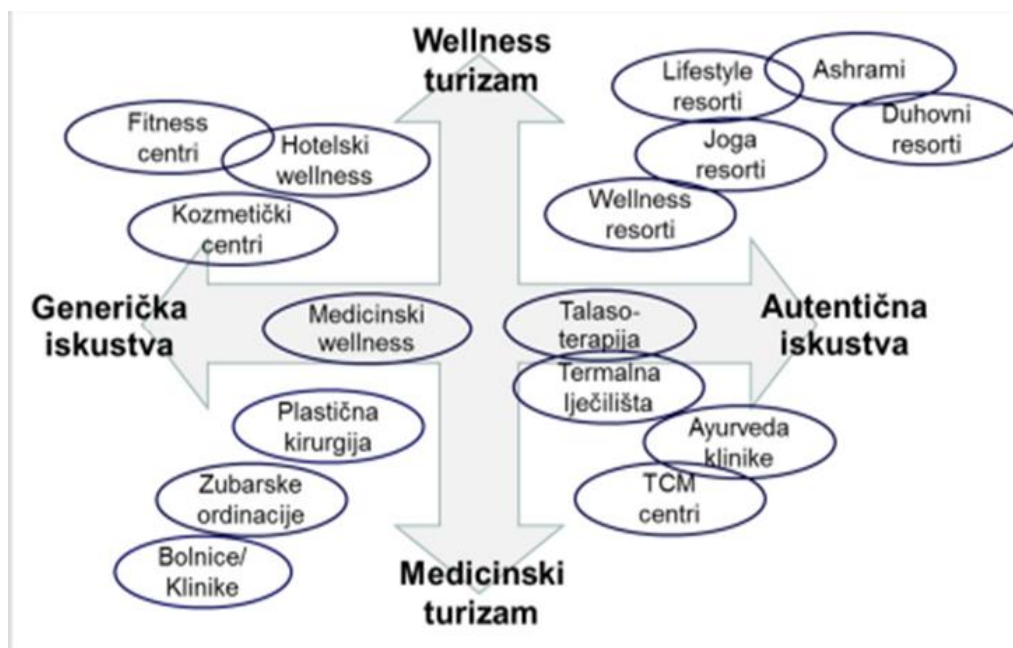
Wellness turizam

Fitness centri

Hotelski wellness

Kozmetički centri

Lifestyle resorti

Ashrami

Duhovni resorti

Joga resorti

Wellness resorti

Generička iskustva

Medicinski wellness

Talasoterapija

Autentična iskustva

Termalna lječilišta

Plastična kirurgija

Ayurveda klinike

Zubarske ordinacije

TCM centri

Bolnice/ Klinike

Medicinski turizam